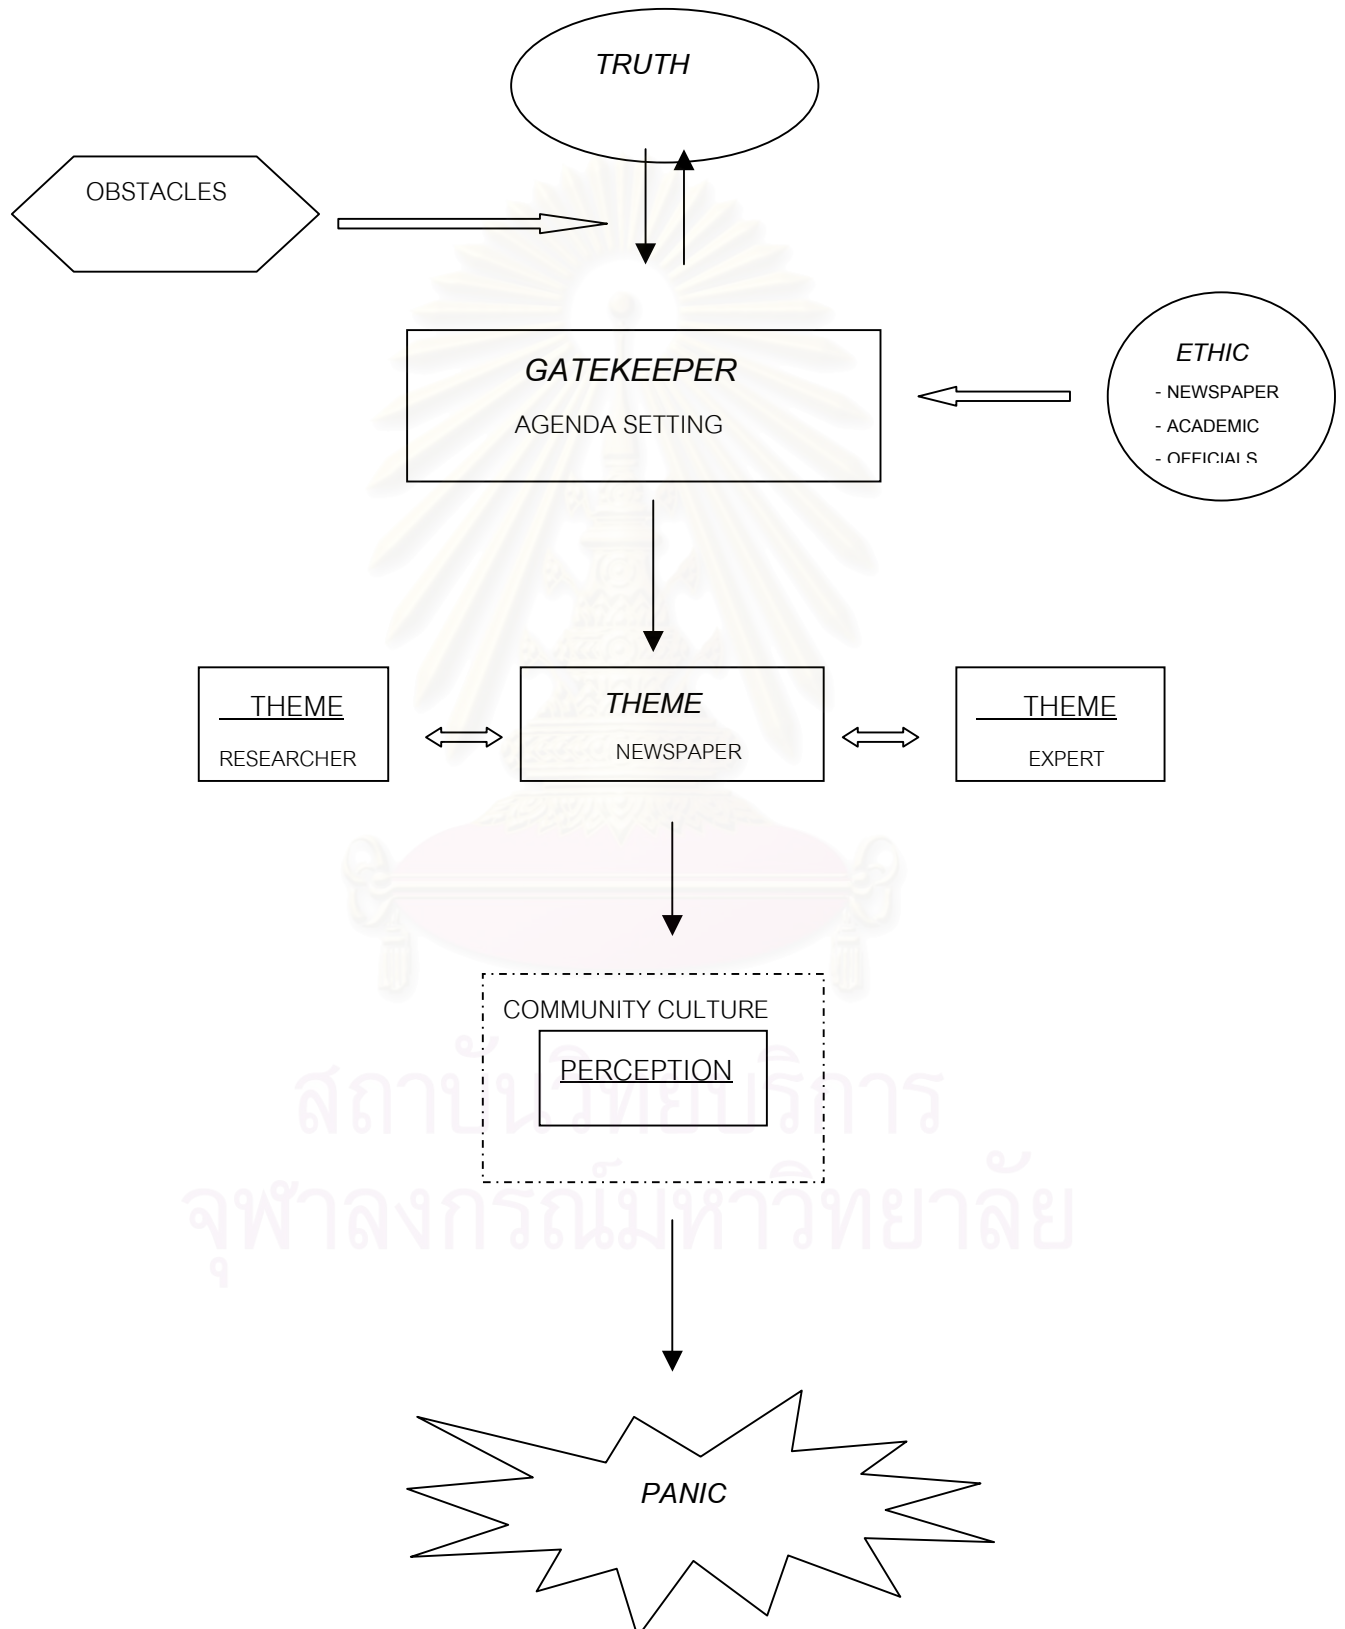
TRUTH

OBSTACLES

GATEKEEPER

AGENDA SETTING

ETHIC

- NEWSPAPER

- ACADEMIC

- OFFICIALS

THEME

RESEARCHER

THEME

NEWSPAPER

THEME

EXPERT

COMMUNITY CULTURE

PERCEPTION

PANIC

สถาบันวิทยบริการ

จุฬาลงกรณ์มหาวิทยาลัย